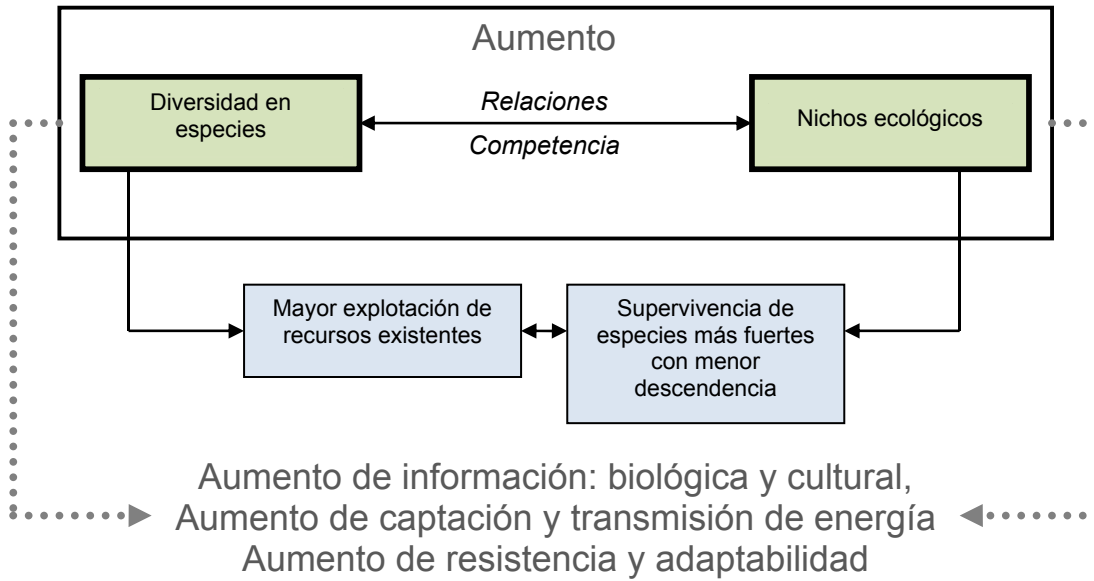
Aumento

Diversidad en especies

Relaciones

Competencia

Nichos ecológicos

Mayor explotación de recursos existentes

Supervivencia de especies más fuertes con menor descendencia

Aumento de información: biológica y cultural,
Aumento de captación y transmisión de energía
Aumento de resistencia y adaptabilidad